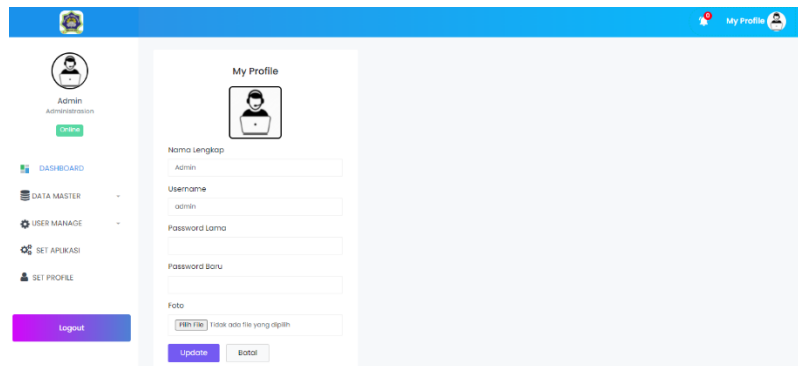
0 My Profile

Admin
Administrasion
Online

DASHBOARD
DATA MASTER
USER MANAGE
SET APLIKASI
SET PROFILE

Logout

My Profile

Nama Lengkap
Admin
Username
admin
Password Lama
Password Baru
Foto
Pilih File Tidak ada file yang dipilih
Update Batal